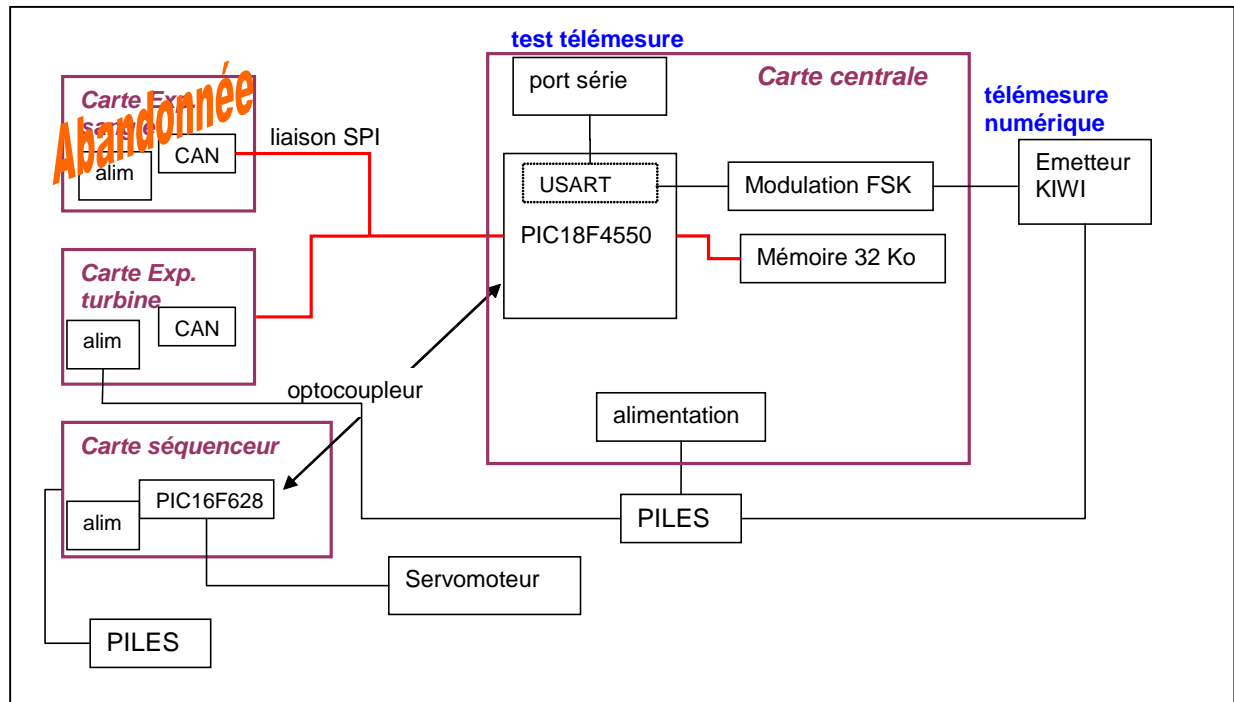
test télémesure

Carte centrale

port série

télémesure numérique

Carte Exp. sa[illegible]

Abandonnée

liaison SPI

CAN

alim

USART

PIC18F4550

Modulation FSK

Emetteur KIWI

Mémoire 32 Ko

Carte Exp. turbine

CAN

alim

optocoupleur

alimentation

Carte séquenceur

PIC16F628

alim

PILES

Servomoteur

PILES